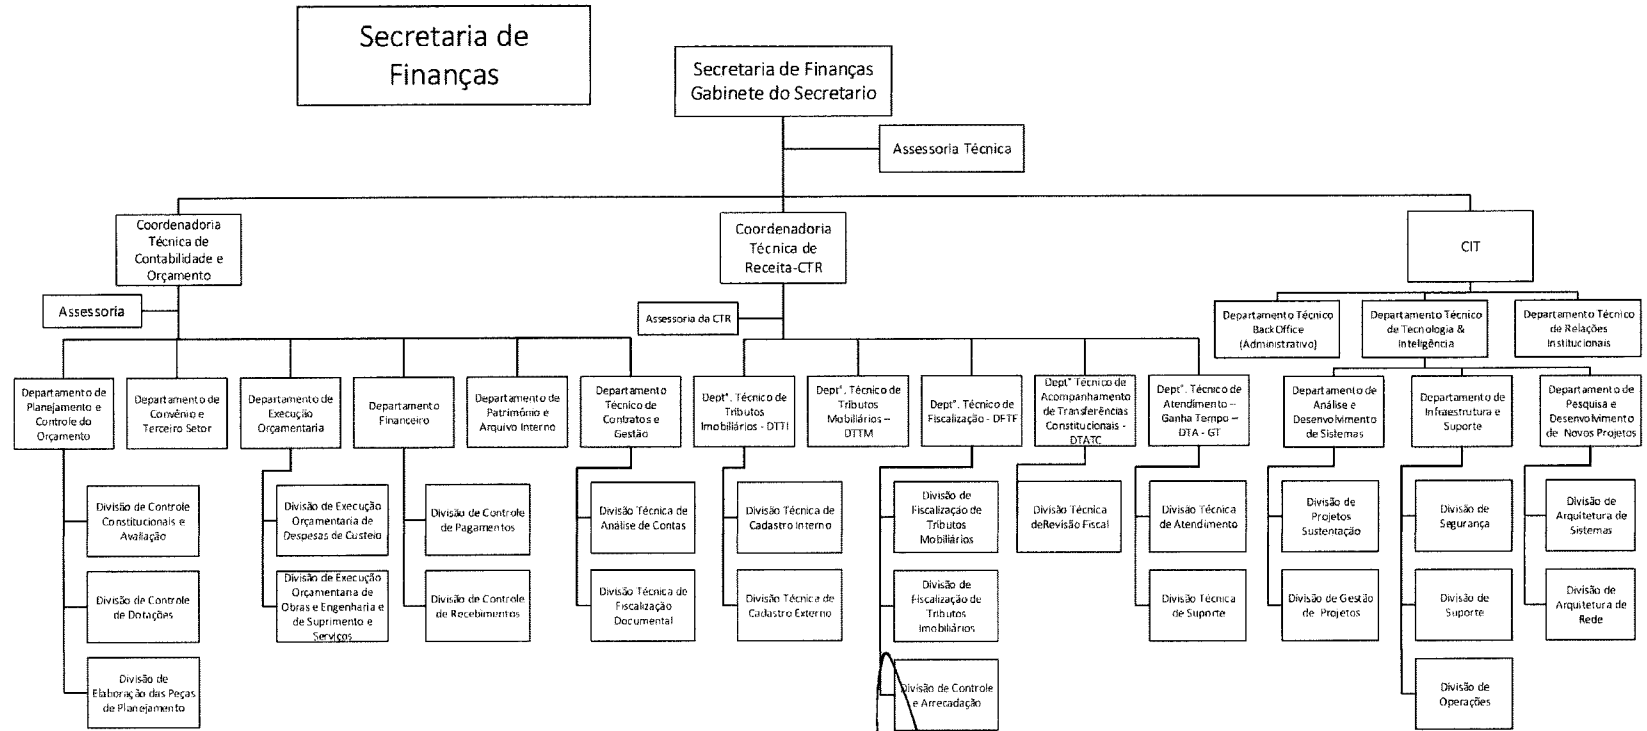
Secretaria de Finanças

Secretaria de Finanças
Gabinete do Secretario

Assessoria Técnica

Coordenadoria Técnica de Contabilidade e Orçamento

Assessoria

Departamento de Planejamento e Controle do Orçamento

Divisão de Controle Constitucionais e Avaliação

Divisão de Controle de Dotações

Divisão de Elaboração das Peças de Planejamento

Departamento de Convênio e Terceiro Setor

Departamento de Execução Orçamentaria

Divisão de Execução Orçamentaria de Despesas de Custeio

Divisão de Execução Orçamentaria de Obras e Engenharia e de Suprimento e Serviços

Departamento Financeiro

Divisão de Controle de Pagamentos

Divisão de Controle de Recebimentos

Departamento de Patrimônio e Arquivo Interno

Coordenadoria Técnica de Receita-CTR

Assessoria da CTR

Departamento Técnico de Contratos e Gestão

Divisão Técnica de Análise de Contas

Divisão Técnica de Fiscalização Documental

Deptº. Técnico de Tributos Imobiliários - DTTI

Divisão Técnica de Cadastro Interno

Divisão Técnica de Cadastro Externo

Deptº. Técnico de Tributos Mobiliários – DTTM

Deptº. Técnico de Fiscalização - DFTF

Divisão de Fiscalização de Tributos Mobiliários

Divisão de Fiscalização de Tributos Imobiliários

Divisão de Controle e Arrecadação

Deptº Técnico de Acompanhamento de Transferências Constitucionais - DTATC

Divisão Técnica deRevisão Fiscal

Deptº. Técnico de Atendimento – Ganha Tempo – DTA - GT

Divisão Técnica de Atendimento

Divisão Técnica de Suporte

CIT

Departamento Técnico BackOffice (Administrativo)

Departamento Técnico de Tecnologia & Inteligência

Departamento Técnico de Relações Institucionais

Departamento de Análise e Desenvolvimento de Sistemas

Divisão de Projetos Sustentação

Divisão de Gestão de Projetos

Departamento de Infraestrutura e Suporte

Divisão de Segurança

Divisão de Suporte

Divisão de Operações

Departamento de Pesquisa e Desenvolvimento de Novos Projetos

Divisão de Arquitetura de Sistemas

Divisão de Arquitetura de Rede